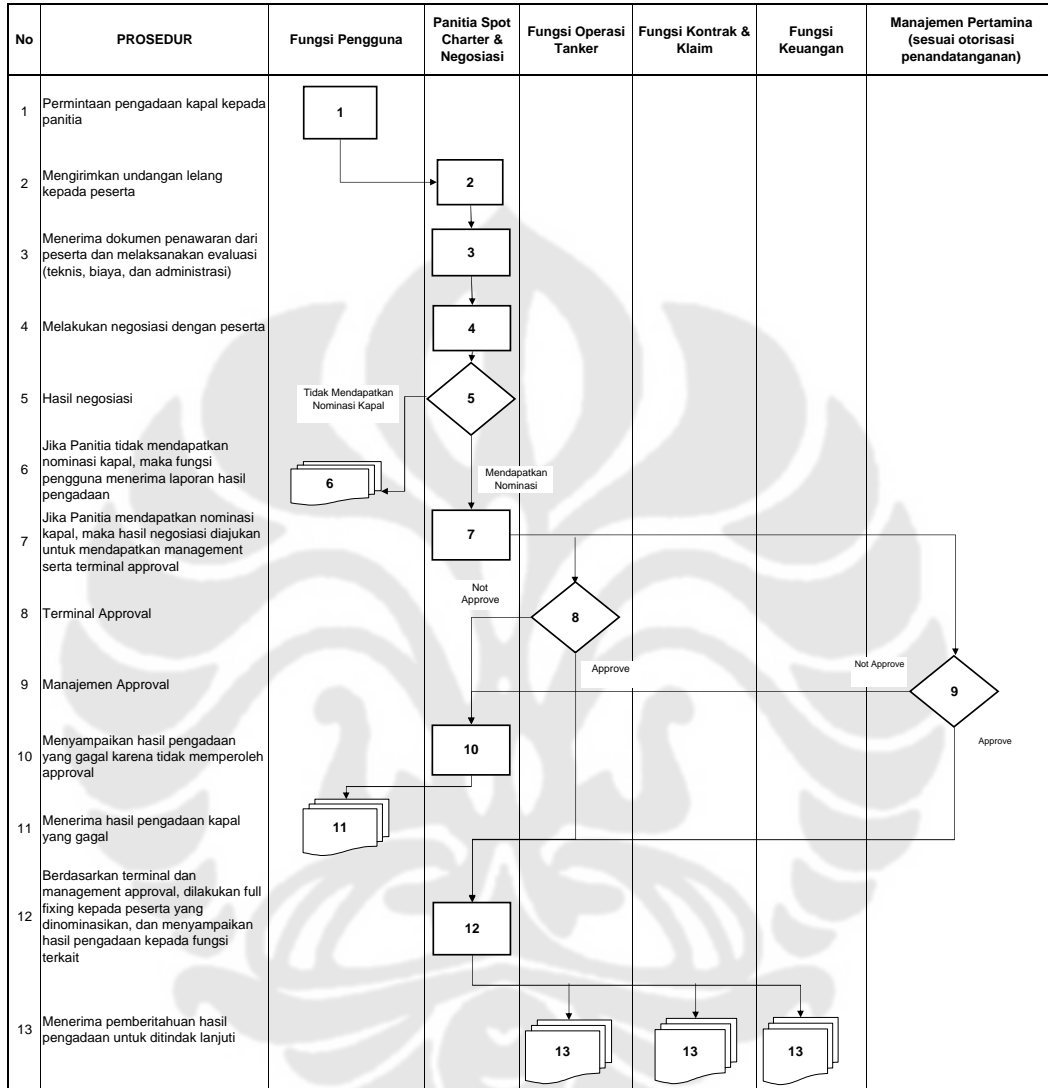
| No | PROSEDUR | Fungsi Pengguna | Panitia Spot Charter & Negosiasi | Fungsi Operasi Tanker | Fungsi Kontrak & Klaim | Fungsi Keuangan | Manajemen Pertamina (sesuai otorisasi penandatanganan) |
|---|---|---|---|---|---|---|---|
| 1 | Permintaan pengadaan kapal kepada panitia | 1 | | | | | |
| 2 | Mengirimkan undangan lelang kepada peserta | | 2 | | | | |
| 3 | Menerima dokumen penawaran dari peserta dan melaksanakan evaluasi (teknis, biaya, dan administrasi) | | 3 | | | | |
| 4 | Melakukan negosiasi dengan peserta | | 4 | | | | |
| 5 | Hasil negosiasi | Tidak Mendapatkan Nominasi Kapal | 5 | | | | |
| 6 | Jika Panitia tidak mendapatkan nominasi kapal, maka fungsi pengguna menerima laporan hasil pengadaan | 6 | Mendapatkan Nominasi | | | | |
| 7 | Jika Panitia mendapatkan nominasi kapal, maka hasil negosiasi diajukan untuk mendapatkan management serta terminal approval | | 7 | | | | |
| 8 | Terminal Approval | | Not Approve | 8 | | | |
| 9 | Manajemen Approval | | | Approve | | | Not Approve 9 |
| 10 | Menyampaikan hasil pengadaan yang gagal karena tidak memperoleh approval | | 10 | | | | Approve |
| 11 | Menerima hasil pengadaan kapal yang gagal | 11 | | | | | |
| 12 | Berdasarkan terminal dan management approval, dilakukan full fixing kepada peserta yang dinominasikan, dan menyampaikan hasil pengadaan kepada fungsi terkait | | 12 | | | | |
| 13 | Menerima pemberitahuan hasil pengadaan untuk ditindak lanjuti | | | 13 | 13 | 13 | |